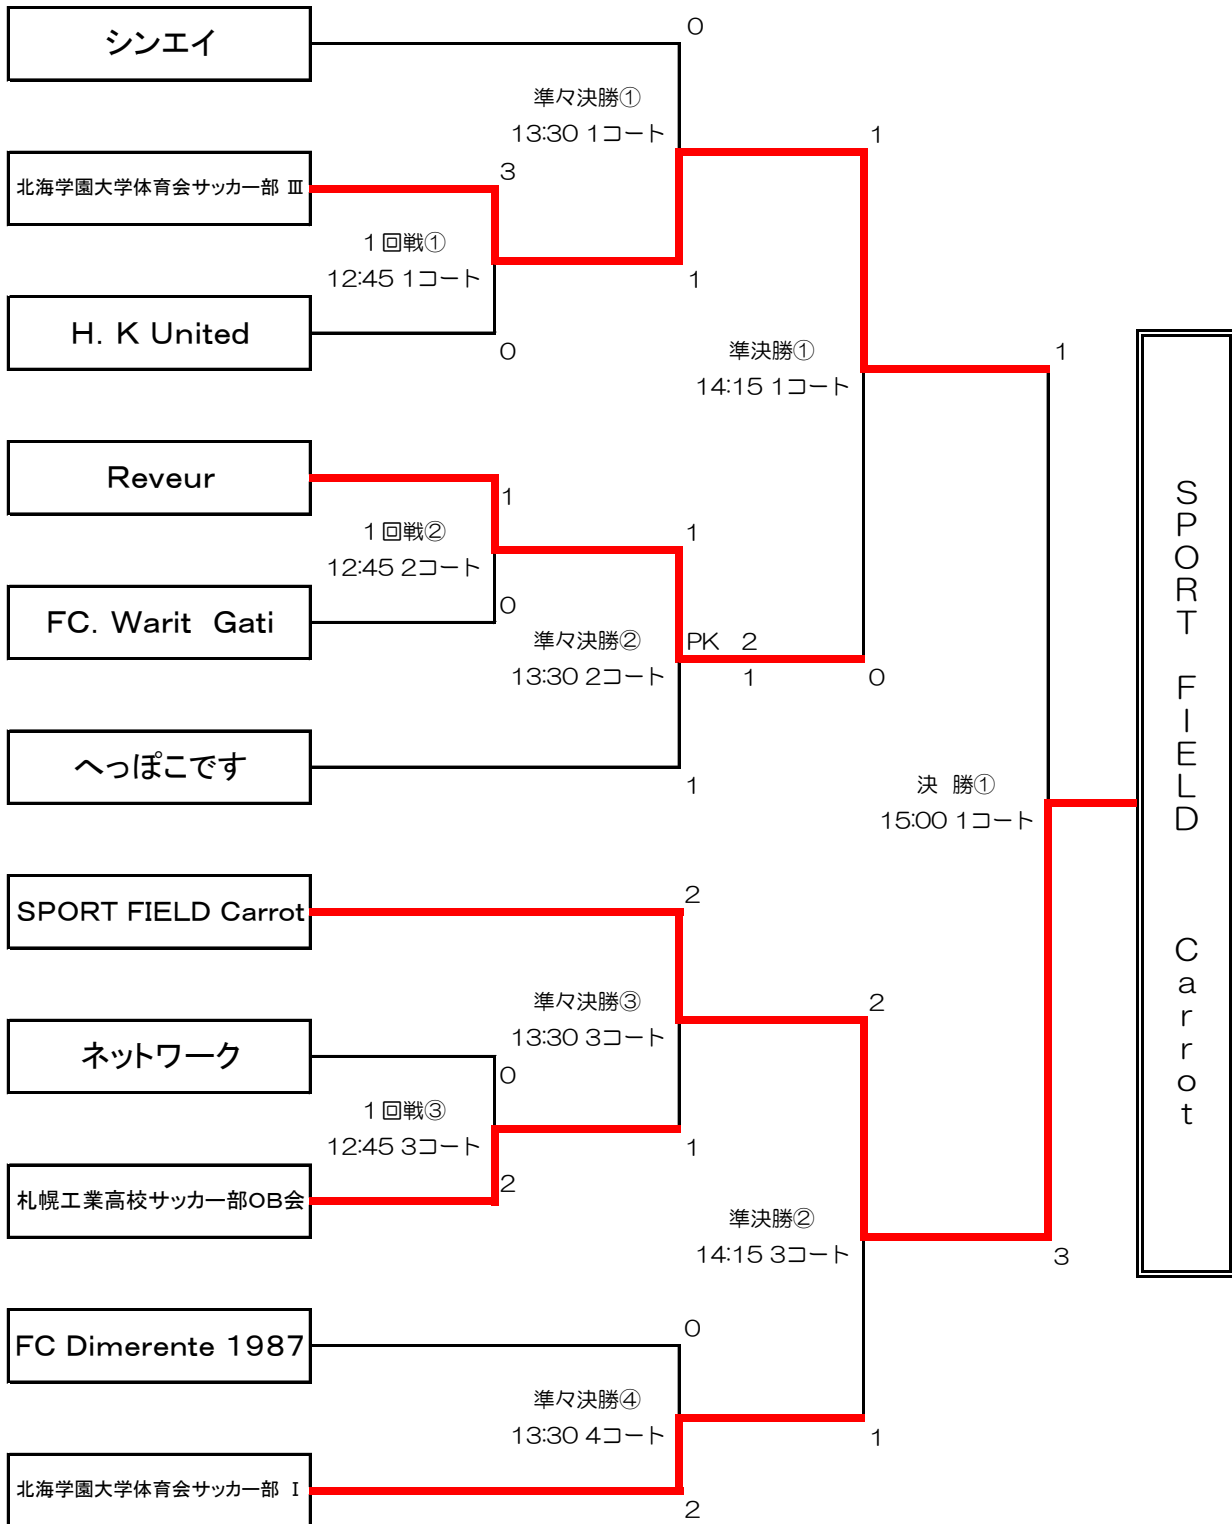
シンエイ

0

準々決勝①
13:30 1コート

1

北海学園大学体育会サッカー部 Ⅲ

3

1回戦①
12:45 1コート

1

H. K United

0

準決勝①
14:15 1コート

1

Reveur

1

1回戦②
12:45 2コート

1

FC. Warit Gati

0

準々決勝②
13:30 2コート

PK 2
1

0

へっぽこです

1

決 勝①
15:00 1コート

SPORT FIELD Carrot

2

準々決勝③
13:30 3コート

2

ネットワーク

0

1回戦③
12:45 3コート

1

札幌工業高校サッカー部OB会

2

準決勝②
14:15 3コート

3

FC Dimerente 1987

0

準々決勝④
13:30 4コート

1

北海学園大学体育会サッカー部 Ⅰ

2

SPORT FIELD Carrot